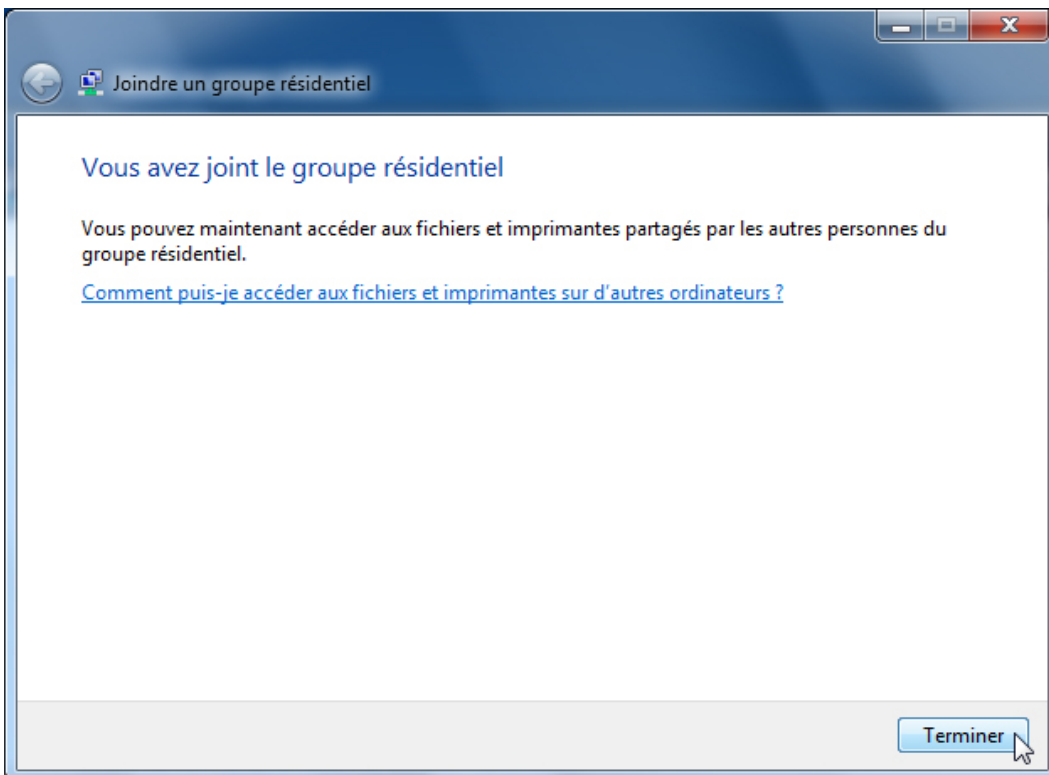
Joindre un groupe résidentiel

Vous avez joint le groupe résidentiel

Vous pouvez maintenant accéder aux fichiers et imprimantes partagés par les autres personnes du groupe résidentiel.

Comment puis-je accéder aux fichiers et imprimantes sur d'autres ordinateurs ?

Terminer